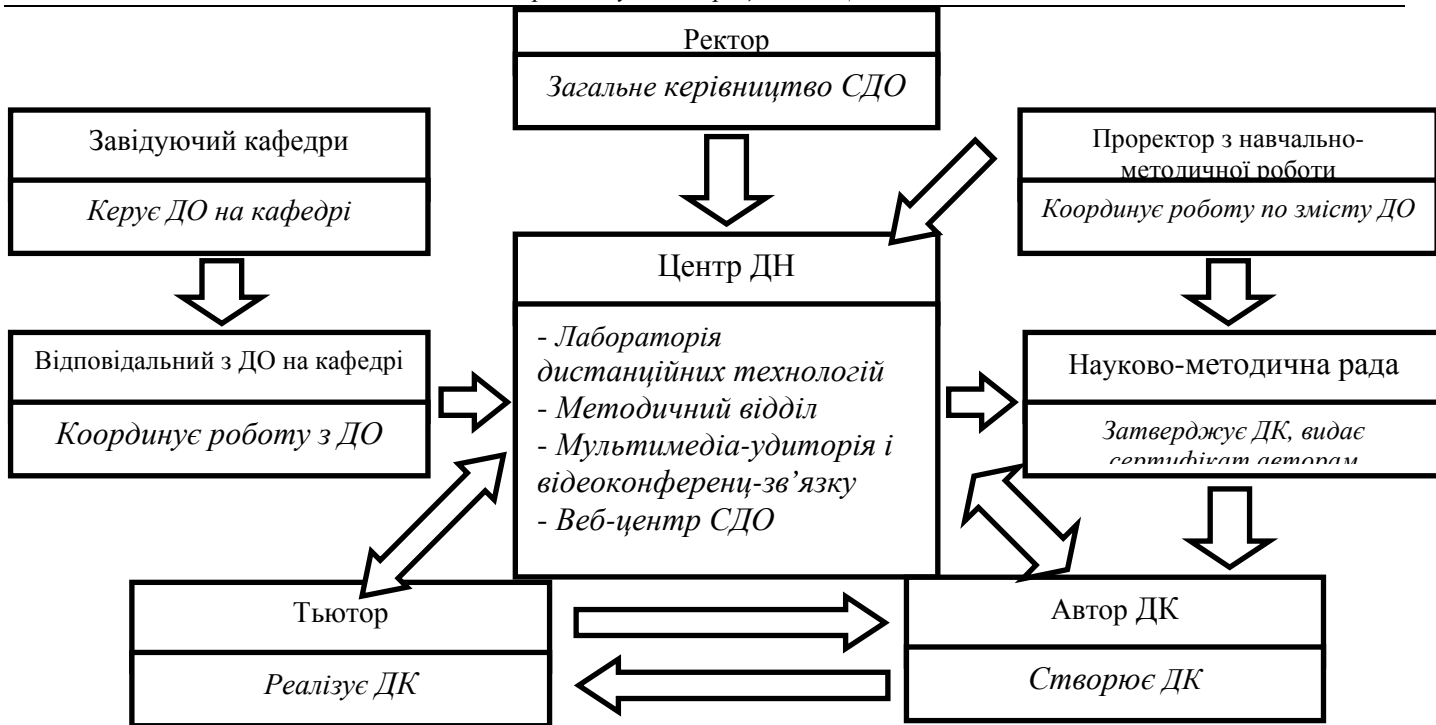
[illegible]

Ректор

Загальне керівництво СДО

Завідуючий кафедри

Керує ДО на кафедрі

Проректор з навчально-методичної роботи

Координує роботу по змісту ДО

Центр ДН

- Лабораторія дистанційних технологій
- Методичний відділ
- Мультимедіа-удиторія і відеоконференц-зв'язку
- Веб-центр СДО

Відповідальний з ДО на кафедрі

Координує роботу з ДО

Науково-методична рада

Затверджує ДК, видає сертифікат авторам

Тьютор

Реалізує ДК

Автор ДК

Створює ДК